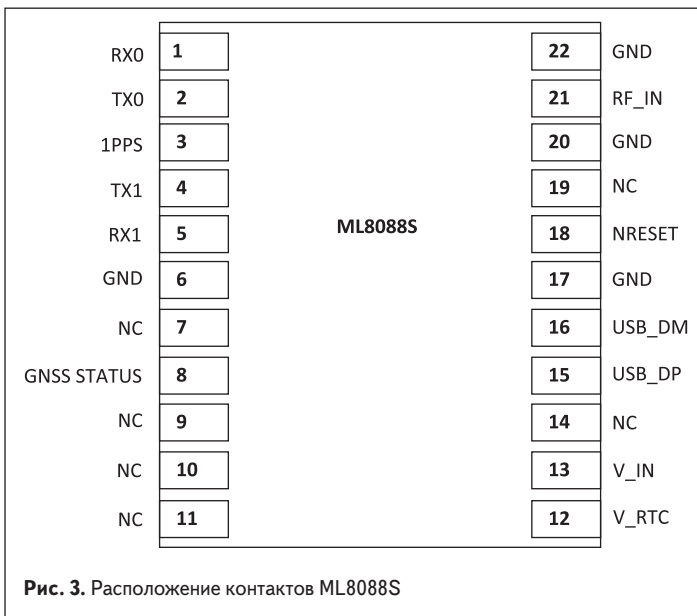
ML8088S

| Left | Pin | Pin | Right |
|---|---|---|---|
| RX0 | 1 | 22 | GND |
| TX0 | 2 | 21 | RF_IN |
| 1PPS | 3 | 20 | GND |
| TX1 | 4 | 19 | NC |
| RX1 | 5 | 18 | NRESET |
| GND | 6 | 17 | GND |
| NC | 7 | 16 | USB_DM |
| GNSS STATUS | 8 | 15 | USB_DP |
| NC | 9 | 14 | NC |
| NC | 10 | 13 | V_IN |
| NC | 11 | 12 | V_RTC |

**Рис. 3.** Расположение контактов ML8088S